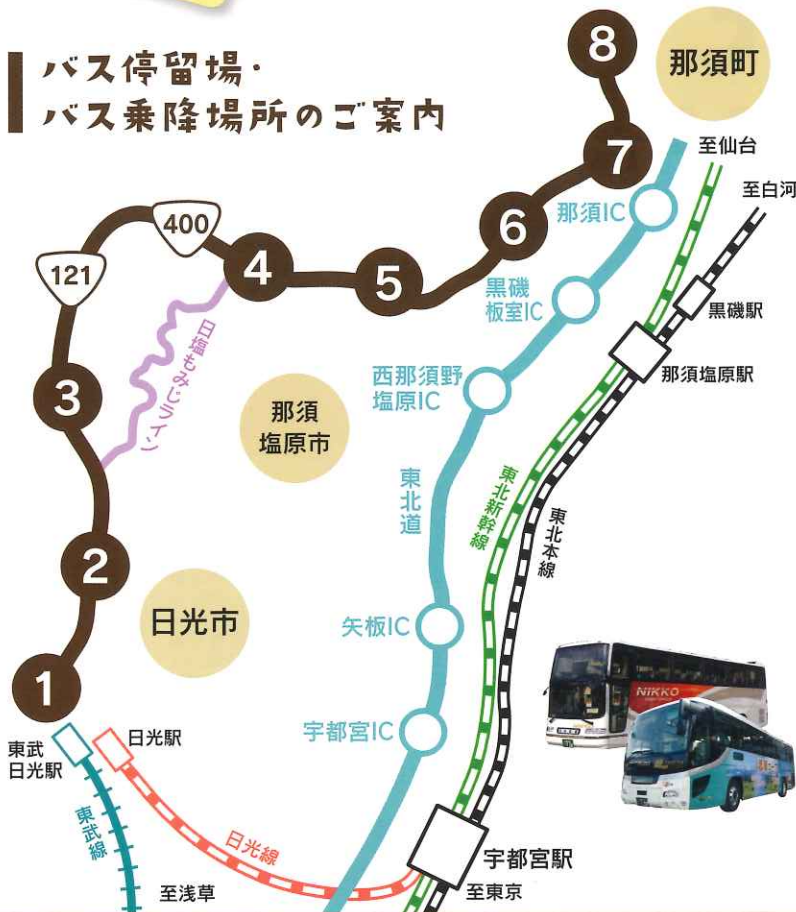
バス停留場・
バス乗降場所のご案内

8
那須町
7
至仙台
至白河
400
6
那須IC
121
4
5
黒磯
板室IC
黒磯駅
日塩もみじライン
3
西那須野
塩原IC
那須塩原駅
那須
塩原市
東北道
東北新幹線
東北本線
2
日光市
矢板IC
1
NIKKO
宇都宮IC
東武
日光駅
日光駅
東武線
日光線
宇都宮駅
至浅草
至東京